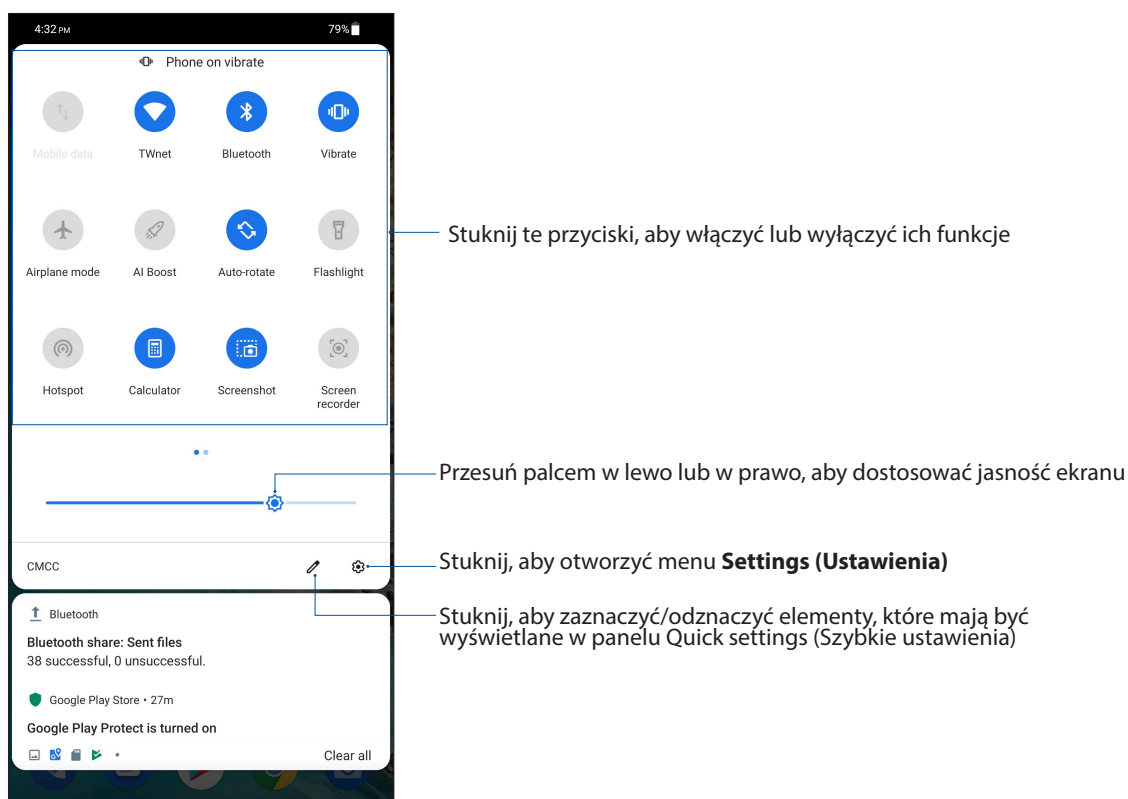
4:32 PM
79%

Phone on vibrate

Mobile data
TWnet
Bluetooth
Vibrate

Airplane mode
AI Boost
Auto-rotate
Flashlight

Hotspot
Calculator
Screenshot
Screen recorder

CMCC

Bluetooth
Bluetooth share: Sent files
38 successful, 0 unsuccessful.

Google Play Store • 27m
Google Play Protect is turned on

Clear all

Stuknij te przyciski, aby włączyć lub wyłączyć ich funkcje

Przesuń palcem w lewo lub w prawo, aby dostosować jasność ekranu

Stuknij, aby otworzyć menu **Settings (Ustawienia)**

Stuknij, aby zaznaczyć/odznaczyć elementy, które mają być wyświetlane w panelu Quick settings (Szybkie ustawienia)